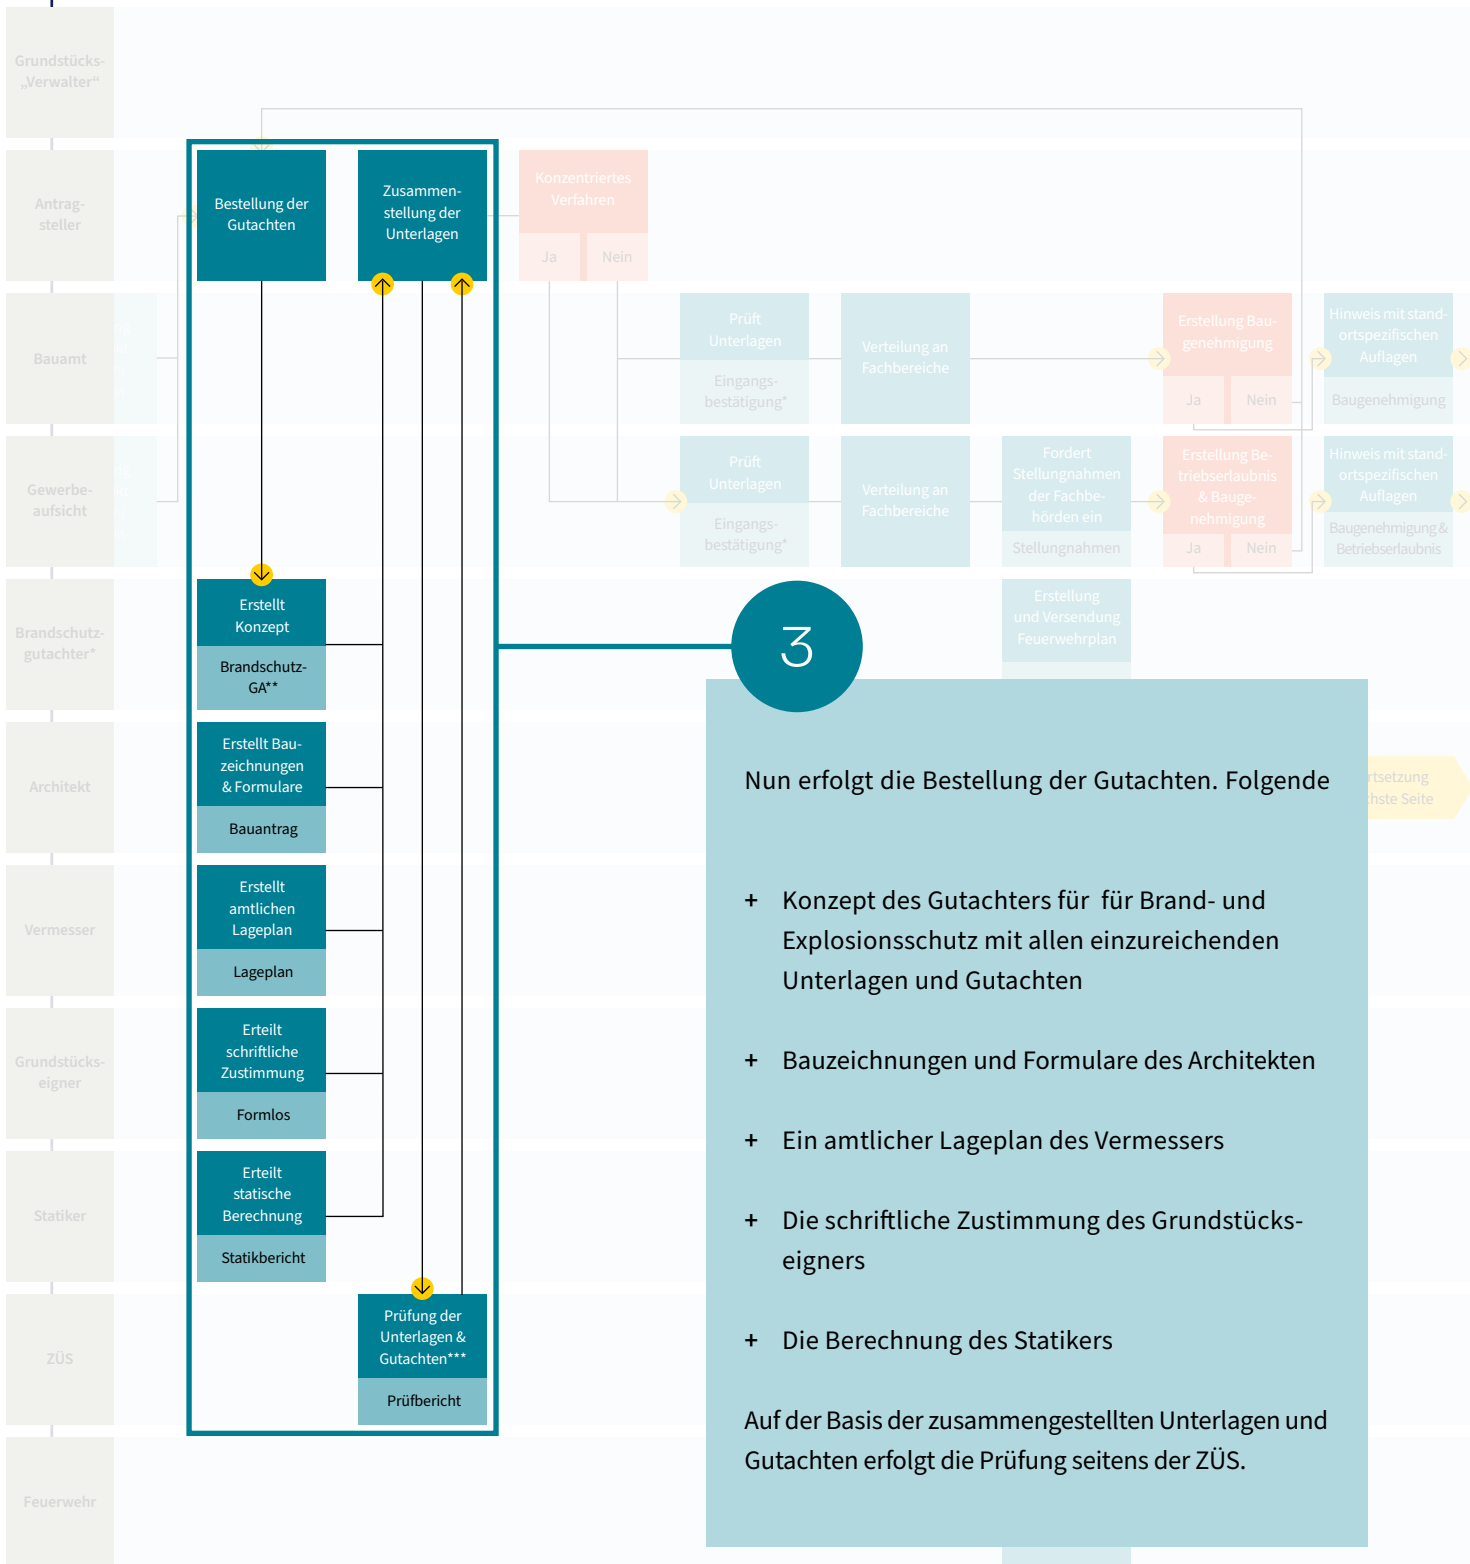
Grundstücks-„Verwalter“

Antrag-steller

Bauamt

Gewerbe-aufsicht

Brandschutz-gutachter*

Architekt

Vermesser

Grundstücks-eigner

Statiker

ZÜS

Feuerwehr

Bestellung der Gutachten

Zusammen-stellung der Unterlagen

Konzentriertes Verfahren

Ja

Nein

Prüft Unterlagen

Eingangs-bestätigung*

Verteilung an Fachbereiche

Erstellung Bau-genehmigung

Ja

Nein

Hinweis mit stand-ortspezifischen Auflagen

Baugenehmigung

Prüft Unterlagen

Eingangs-bestätigung*

Verteilung an Fachbereiche

Fordert Stellungnahmen der Fachbe-hörden ein

Stellungnahmen

Erstellung Be-triebserlaubnis & Bauge-nehmigung

Ja

Nein

Hinweis mit stand-ortspezifischen Auflagen

Baugenehmigung & Betriebserlaubnis

Erstellt Konzept

Brandschutz-GA**

Erstellung und Versendung Feuerwehrplan

Erstellt Bau-zeichnungen & Formulare

Bauantrag

Erstellt amtlichen Lageplan

Lageplan

Erteilt schriftliche Zustimmung

Formlos

Erteilt statische Berechnung

Statikbericht

Prüfung der Unterlagen & Gutachten***

Prüfbericht

rtsetzung hste Seite

3

Nun erfolgt die Bestellung der Gutachten. Folgende

+ Konzept des Gutachters für für Brand- und Explosionsschutz mit allen einzureichenden Unterlagen und Gutachten

+ Bauzeichnungen und Formulare des Architekten

+ Ein amtlicher Lageplan des Vermessers

+ Die schriftliche Zustimmung des Grundstücks-eigners

+ Die Berechnung des Statikers

Auf der Basis der zusammengestellten Unterlagen und Gutachten erfolgt die Prüfung seitens der ZÜS.